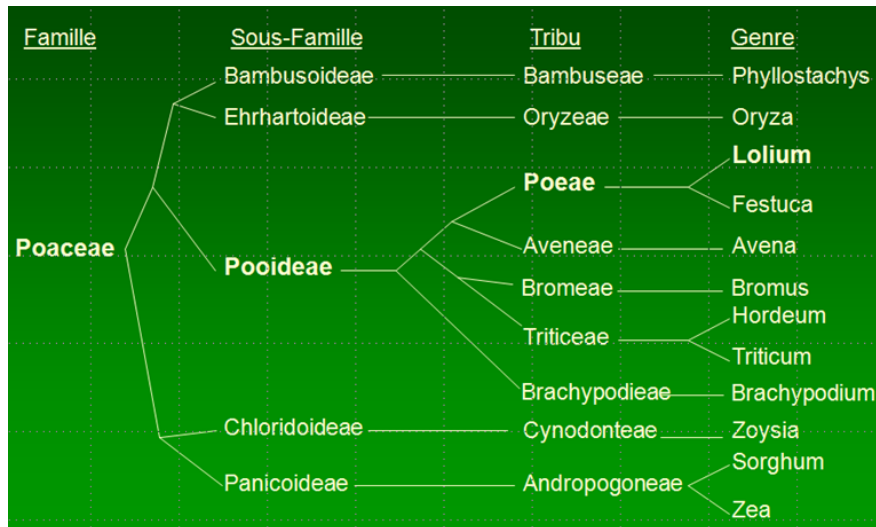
Famille
Sous-Famille
Tribu
Genre

Bambusoideae
Bambuseae
Phyllostachys

Ehrhartoideae
Oryzeae
Oryza

Poeae
Lolium
Festuca

Poaceae

Pooideae

Aveneae
Avena

Bromeae
Bromus

Triticeae
Hordeum
Triticum

Brachypodieae
Brachypodium

Chloridoideae
Cynodonteae
Zoysia

Panicoideae
Andropogoneae
Sorghum
Zea